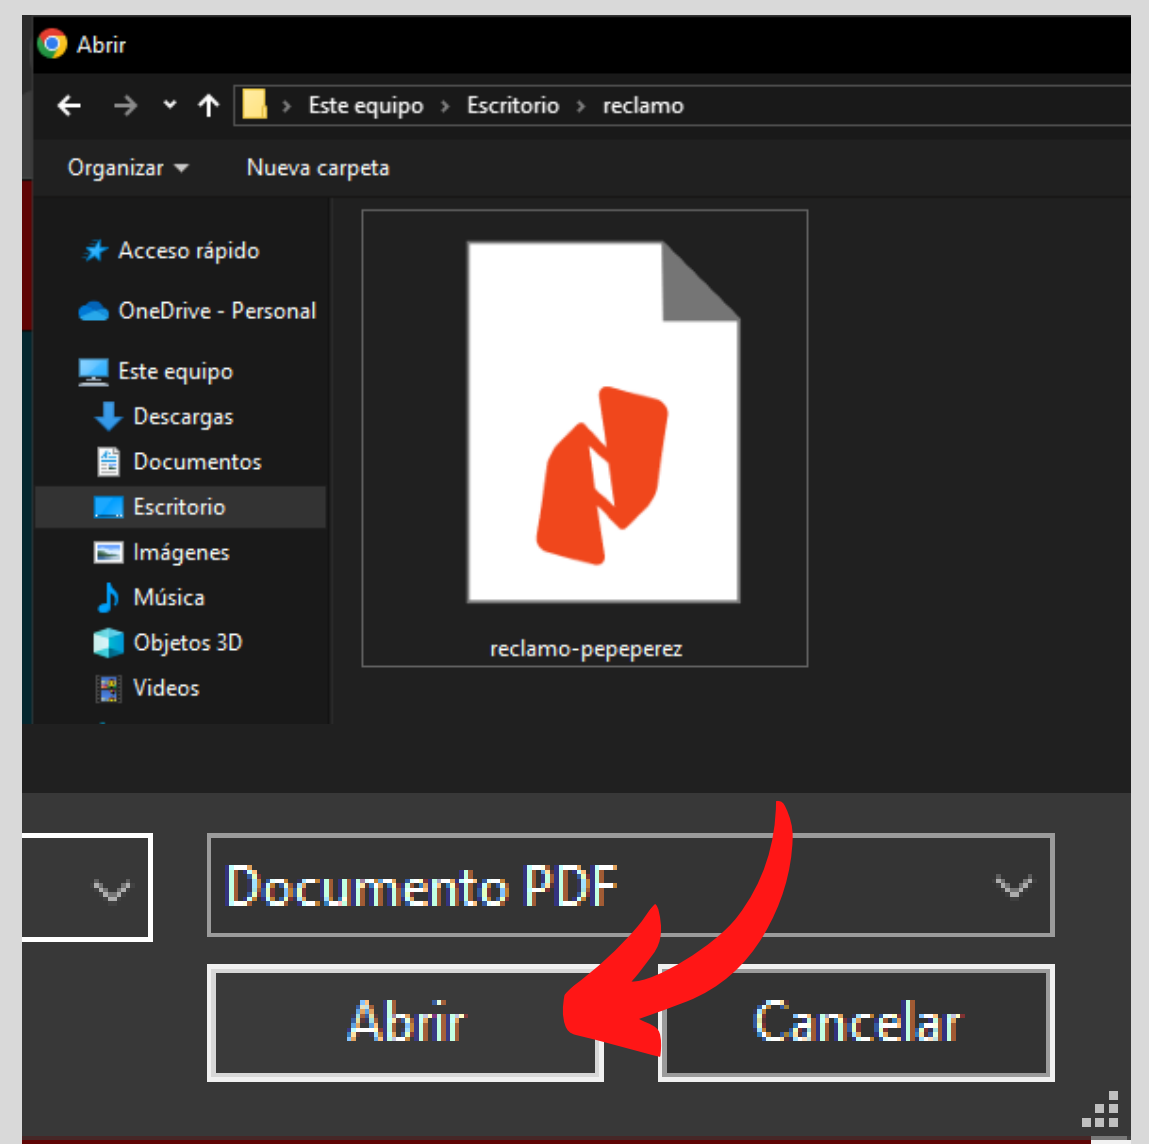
Abrir

Este equipo › Escritorio › reclamo

Organizar ▾ Nueva carpeta

Acceso rápido
OneDrive - Personal
Este equipo
Descargas
Documentos
Escritorio
Imágenes
Música
Objetos 3D
Videos

reclamo-pepeperez

Documento PDF

Abrir
Cancelar